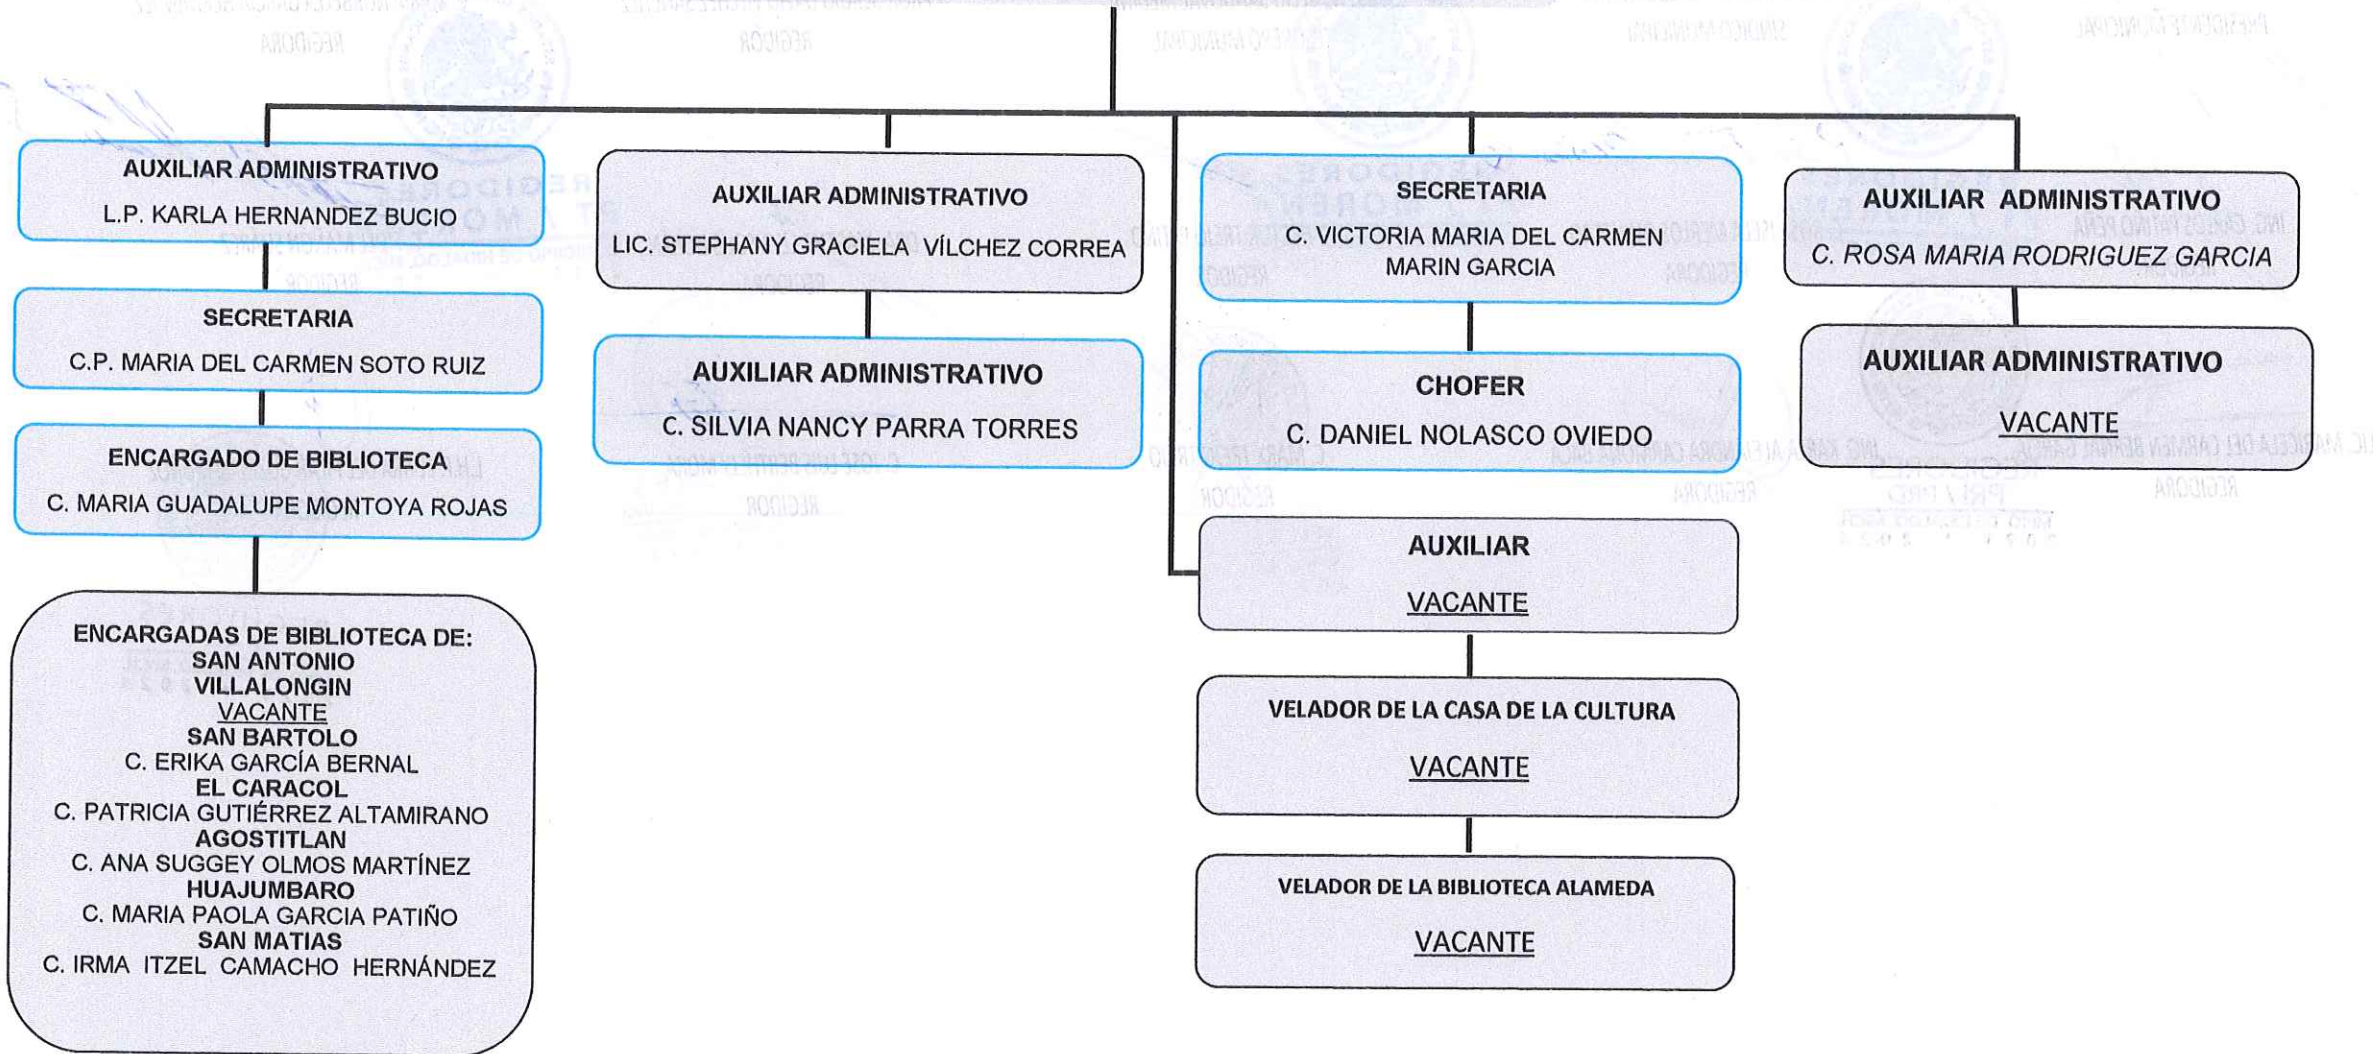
AUXILIAR ADMINISTRATIVO
L.P. KARLA HERNANDEZ BUCIO

SECRETARIA
C.P. MARIA DEL CARMEN SOTO RUIZ

ENCARGADO DE BIBLIOTECA
C. MARIA GUADALUPE MONTOYA ROJAS

ENCARGADAS DE BIBLIOTECA DE:
SAN ANTONIO
VILLALONGIN
VACANTE
SAN BARTOLO
C. ERIKA GARCÍA BERNAL
EL CARACOL
C. PATRICIA GUTIÉRREZ ALTAMIRANO
AGOSTITLAN
C. ANA SUGGEY OLMOS MARTÍNEZ
HUAJUMBARO
C. MARIA PAOLA GARCIA PATIÑO
SAN MATIAS
C. IRMA ITZEL CAMACHO HERNÁNDEZ

AUXILIAR ADMINISTRATIVO
LIC. STEPHANY GRACIELA VÍLCHEZ CORREA

AUXILIAR ADMINISTRATIVO
C. SILVIA NANCY PARRA TORRES

SECRETARIA
C. VICTORIA MARIA DEL CARMEN MARIN GARCIA

CHOFER
C. DANIEL NOLASCO OVIEDO

AUXILIAR
VACANTE

VELADOR DE LA CASA DE LA CULTURA
VACANTE

VELADOR DE LA BIBLIOTECA ALAMEDA
VACANTE

AUXILIAR ADMINISTRATIVO
C. ROSA MARIA RODRIGUEZ GARCIA

AUXILIAR ADMINISTRATIVO
VACANTE